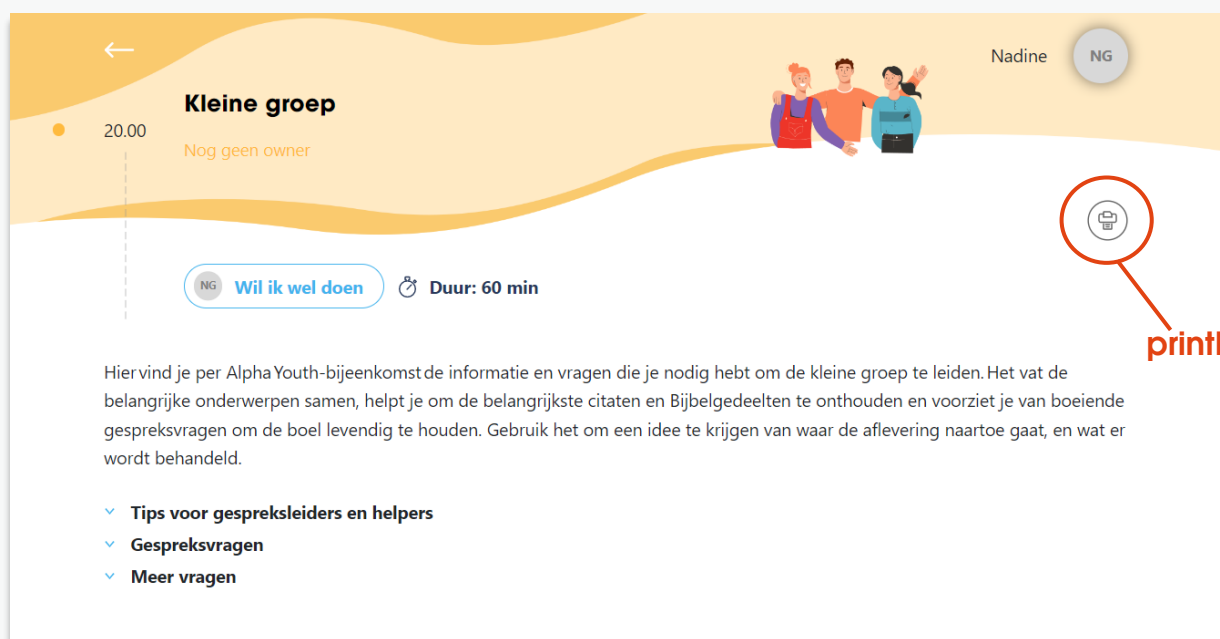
←

Nadine NG

Kleine groep

20.00

Nog geen owner

NG Wil ik wel doen

Duur: 60 min

printl

Hier vind je per Alpha Youth-bijeenkomst de informatie en vragen die je nodig hebt om de kleine groep te leiden. Het vat de belangrijke onderwerpen samen, helpt je om de belangrijkste citaten en Bijbelgedeelten te onthouden en voorziet je van boeiende gespreksvragen om de boel levendig te houden. Gebruik het om een idee te krijgen van waar de aflevering naartoe gaat, en wat er wordt behandeld.

Tips voor gespreksleiders en helpers

Gespreksvragen

Meer vragen